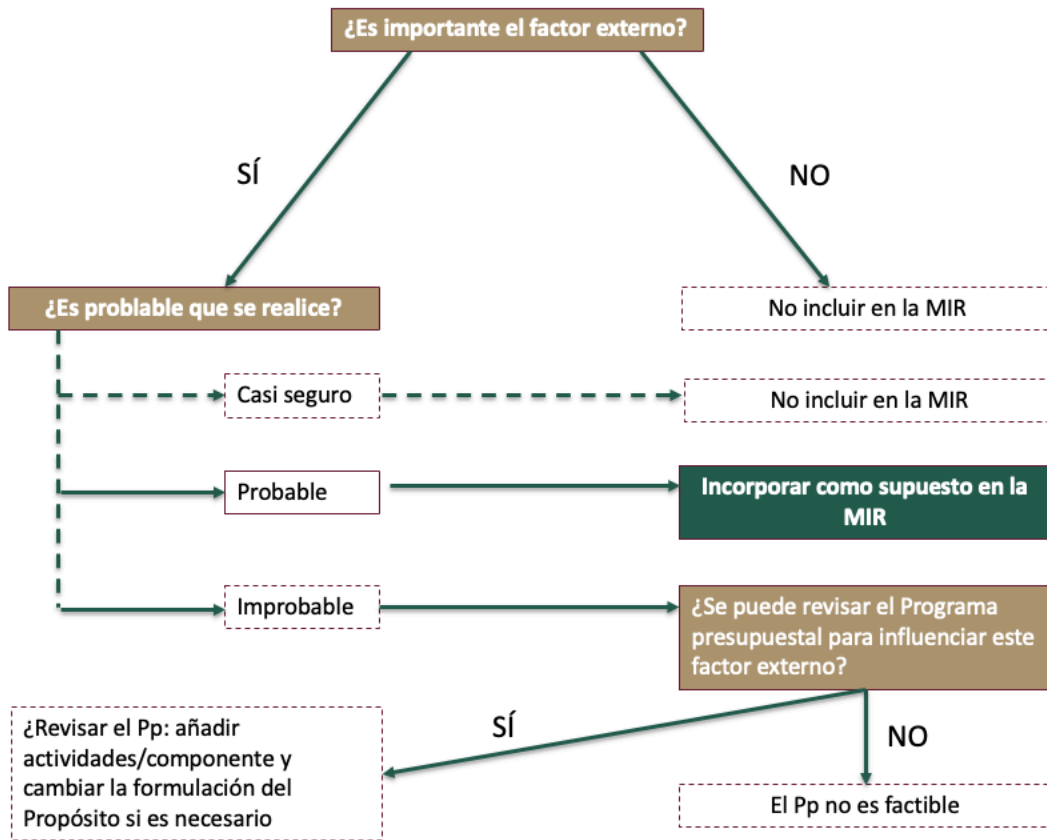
¿Es importante el factor externo?

SÍ

NO

¿Es problable que se realice?

No incluir en la MIR

Casi seguro

No incluir en la MIR

Probable

Incorporar como supuesto en la MIR

Improbable

¿Se puede revisar el Programa presupuestal para influenciar este factor externo?

¿Revisar el Pp: añadir actividades/componente y cambiar la formulación del Propósito si es necesario

SÍ

NO

El Pp no es factible